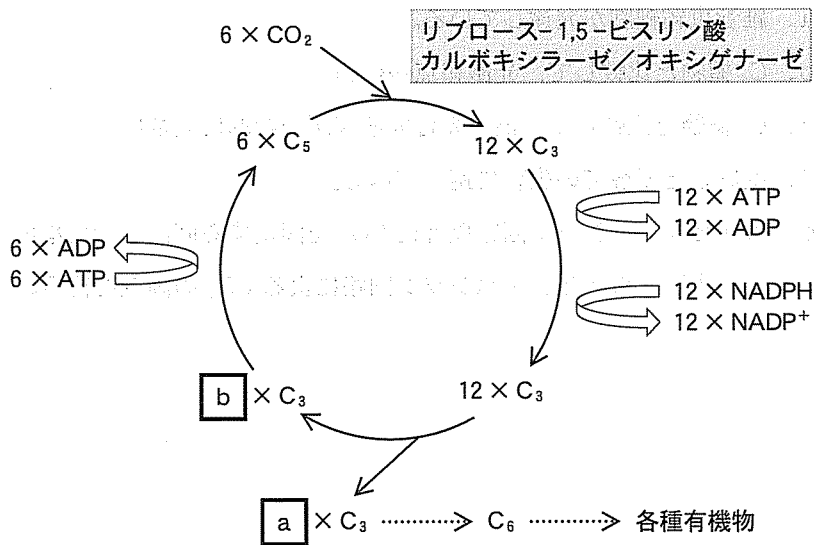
$6 \times CO_2$

リブロース-1,5-ビスリン酸
カルボキシラーゼ/オキシゲナーゼ

$6 \times C_5$

$12 \times C_3$

$12 \times ATP$
$12 \times ADP$

$6 \times ADP$
$6 \times ATP$

$12 \times NADPH$
$12 \times NADP^+$

b $\times C_3$

$12 \times C_3$

a $\times C_3$ ··········> $C_6$ ··········> 各種有機物